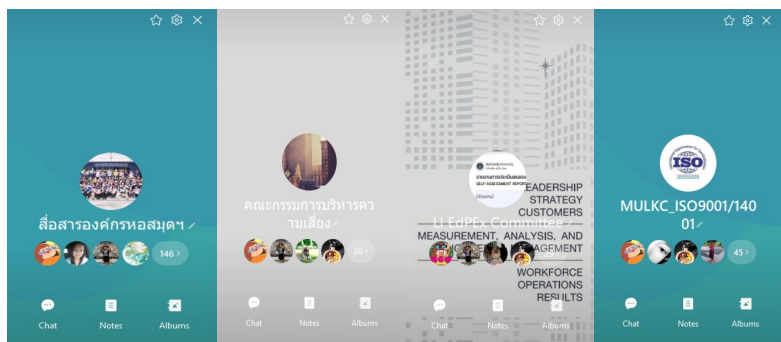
สื่อสารองค์กรหอสมุดฯ

146 >

Chat Notes Albums

คณะกรรมการบริหารความเสี่ยง

30 >

Chat Notes Albums

SELF-ASSESSMENT REPORT

LEADERSHIP
STRATEGY
CUSTOMERS
MEASUREMENT, ANALYSIS, AND KNOWLEDGE MANAGEMENT
WORKFORCE
OPERATIONS
RESULTS

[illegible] EdPEx Committee

Chat Notes Albums

ISO

MULKC_ISO9001/14001

45 >

Chat Notes Albums